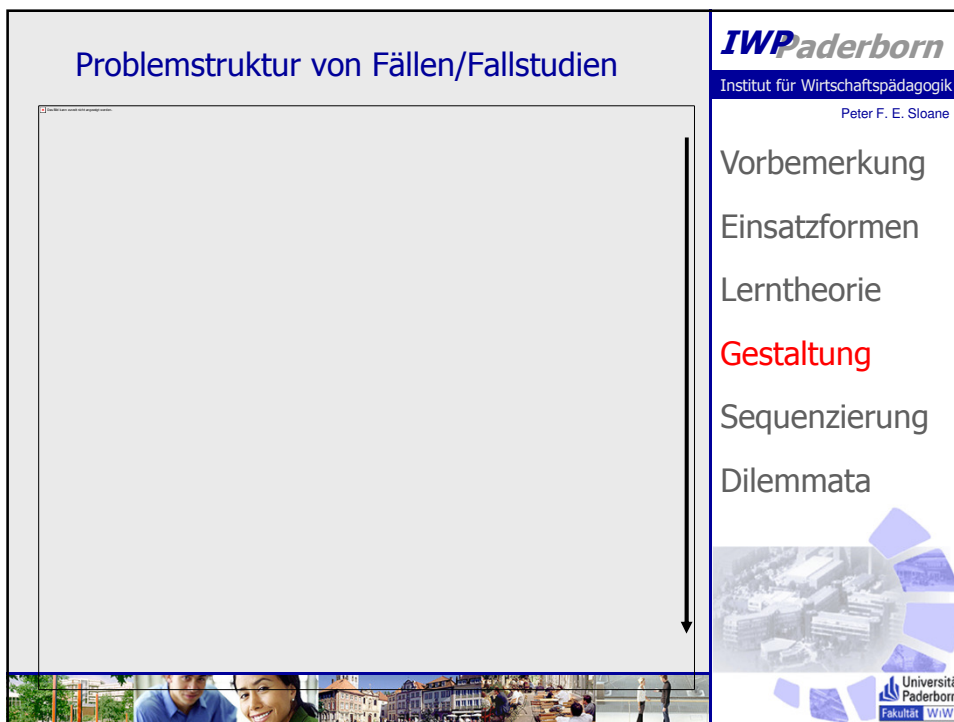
Problemstruktur von Fällen/Fallstudien

Das Bild kann zurzeit nicht angezeigt werden.

IWPaderborn

Institut für Wirtschaftspädagogik

Peter F. E. Sloane

Vorbemerkung

Einsatzformen

Lerntheorie

Gestaltung

Sequenzierung

Dilemmata

Universitä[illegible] Paderborn

Fakultät WiW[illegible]